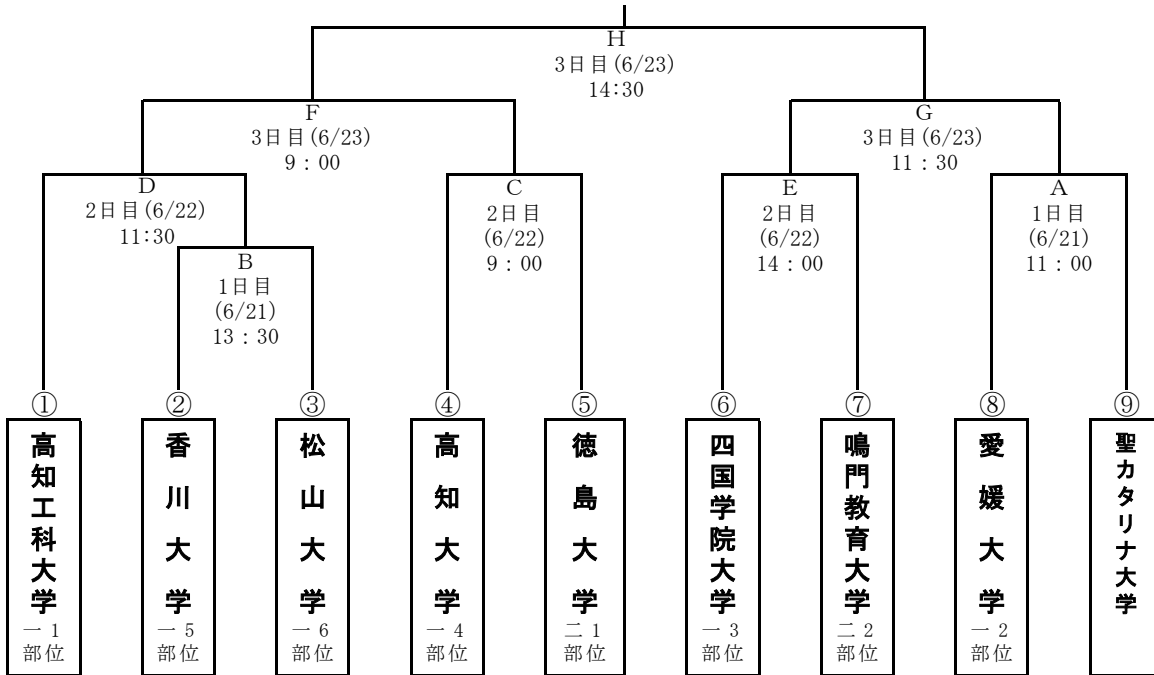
H
3日目(6/23)
14:30

F
3日目(6/23)
9：00

G
3日目(6/23)
11：30

D
2日目(6/22)
11:30

C
2日目
(6/22)
9：00

E
2日目
(6/22)
14：00

A
1日目
(6/21)
11：00

B
1日目
(6/21)
13：30

①
高知工科大学
一1部位

②
香川大学
一5部位

③
松山大学
一6部位

④
高知大学
一4部位

⑤
徳島大学
二1部位

⑥
四国学院大学
一3部位

⑦
鳴門教育大学
二2部位

⑧
愛媛大学
一2部位

⑨
聖カタリナ大学